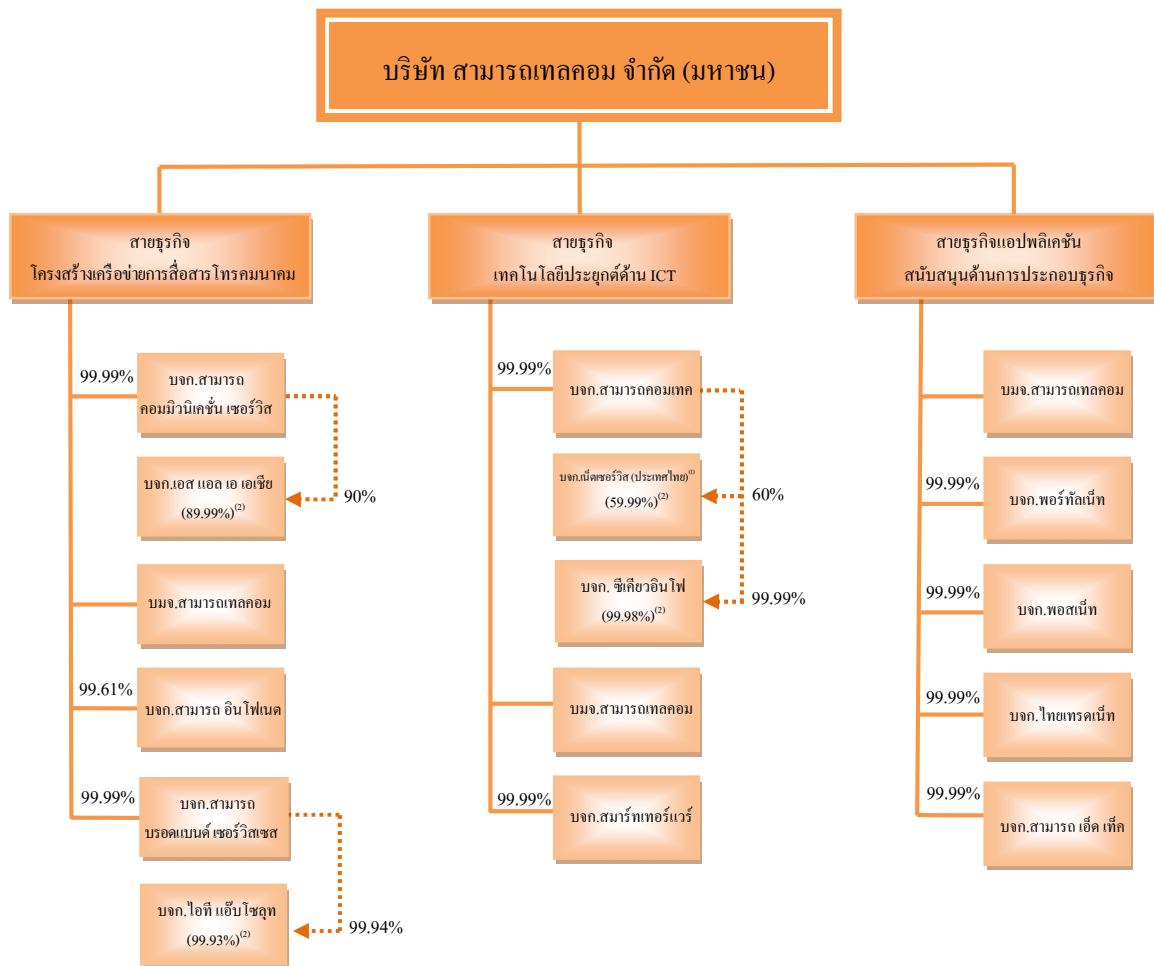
บริษัท สามารถเทลคอม จำกัด (มหาชน)

สายธุรกิจ
โครงสร้างเครือข่ายการสื่อสารโทรคมนาคม

สายธุรกิจ
เทคโนโลยีประยุกต์ด้าน ICT

สายธุรกิจแอปพลิเคชัน
สนับสนุนด้านการประกอบธุรกิจ

99.99%
บจก.สามารถ
คอมมิวนิเคชั่น เซอร์วิส

บจก.เอส แอล เอ เอเชีย
(89.99%)$^{(2)}$

90%

บมจ.สามารถเทลคอม

99.61%
บจก.สามารถ อินโฟเนต

99.99%
บจก.สามารถ
บรอดแบนด์ เซอร์วิสเซส

บจก.ไอที แอ็บโซลุท
(99.93%)$^{(2)}$

99.94%

99.99%
บจก.สามารถคอมเทค

บจก.เน็ตเซอร์วิส (ประเทศไทย)$^{(1)}$
(59.99%)$^{(2)}$

60%

บจก. ซีเคียวอินโฟ
(99.98%)$^{(2)}$

99.99%

บมจ.สามารถเทลคอม

99.99%
บจก.สมาร์ทเทอร์แวร์

บมจ.สามารถเทลคอม

99.99%
บจก.พอร์ทัลเน็ท

99.99%
บจก.พอสเน็ท

99.99%
บจก.ไทยเทรดเน็ท

99.99%
บจก.สามารถ เอ็ด เท็ค